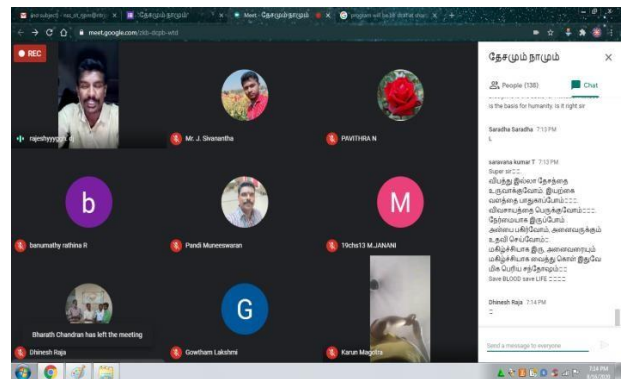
meet.google.com/zkb-dcpb-wrd

REC

தேசமும் நாமும்

People (138)
Chat

is the basis for humanity. Is it right sir

Saradha Saradha 7:12 PM
L

saravana kumar T 7:12 PM
Super sir
விபத்து இல்லா தேசத்தை உருவாக்குவோம். இயற்கை வளத்தை பாதுகாப்போம்
விவசாயத்தை பெருக்குவோம்
நேர்மையாக இருப்போம்
அன்பை பகிர்வோம். அனைவருக்கும் உதவி செய்வோம்
மகிழ்ச்சியாக இரு. அனைவரையும் மகிழ்ச்சியாக வைத்து கொள் இதுவே மிக பெரிய சந்தோஷம்
Save BLOOD save LIFE

Dhinesh Raja 7:14 PM

Send a message to everyone

rajeshyyyguru

Mr. J. Sivanantha

PAVITHRA N

b

banumathy rathina R

Pandi Muneeswaran

M

19chs13 M.JANANI

Bharath Chandran has left the meeting

Dhinesh Raja

G

Gowtham Lakshmi

Karun Magotra

7:14 PM